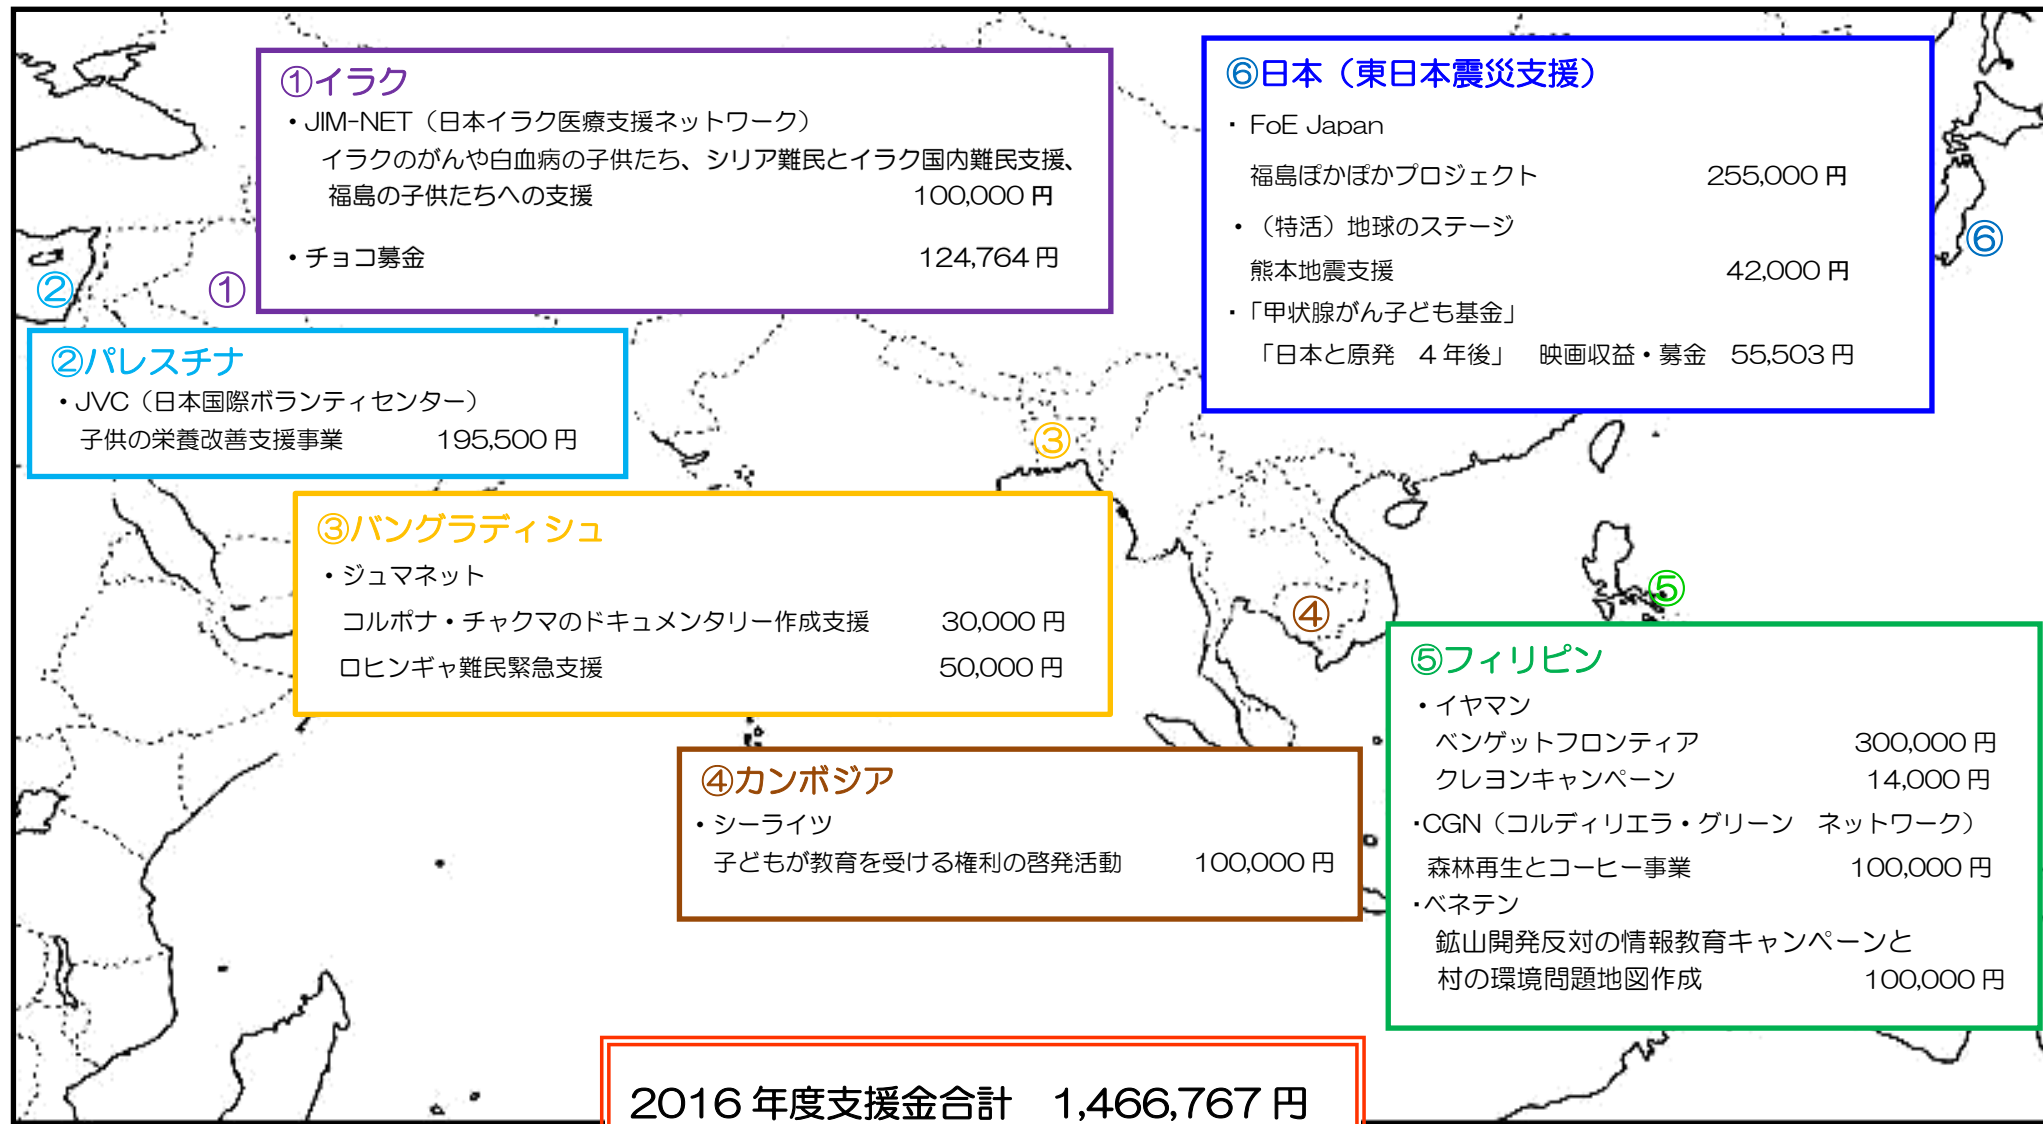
①イラク
・JIM-NET（日本イラク医療支援ネットワーク）
イラクのがんや白血病の子供たち、シリア難民とイラク国内難民支援、福島の子供たちへの支援 100,000 円

・チョコ募金 124,764 円

①

②

②パレスチナ
・JVC（日本国際ボランティセンター）
子供の栄養改善支援事業 195,500 円

⑥日本（東日本震災支援）
・FoE Japan
福島ぽかぽかプロジェクト 255,000 円
・（特活）地球のステージ
熊本地震支援 42,000 円
・「甲状腺がん子ども基金」
「日本と原発 4 年後」 映画収益・募金 55,503 円

⑥

③

③バングラディシュ
・ジュマネット
コルポナ・チャクマのドキュメンタリー作成支援 30,000 円
ロヒンギャ難民緊急支援 50,000 円

④

⑤

⑤フィリピン
・イヤマン
ベンゲットフロンティア 300,000 円
クレヨンキャンペーン 14,000 円
・CGN（コルディリエラ・グリーン ネットワーク）
森林再生とコーヒー事業 100,000 円
・ベネテン
鉱山開発反対の情報教育キャンペーンと村の環境問題地図作成 100,000 円

④カンボジア
・シーライツ
子どもが教育を受ける権利の啓発活動 100,000 円

2016 年度支援金合計 1,466,767 円